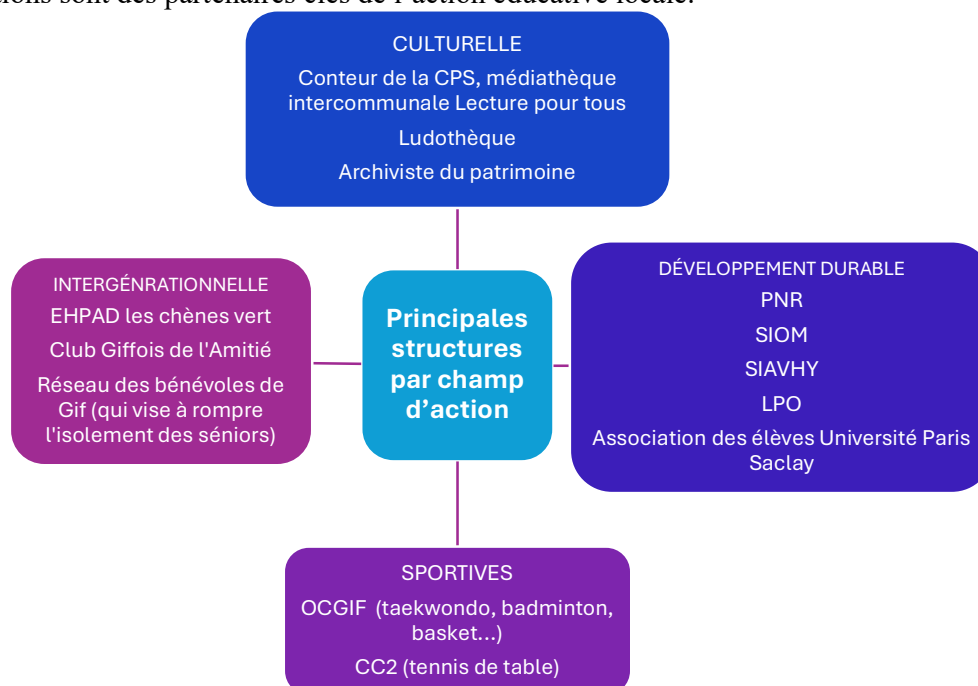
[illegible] sont des partenaires clés de l'action éducative locale.

CULTURELLE

Conteur de la CPS, médiathèque intercommunale Lecture pour tous

Ludothèque

Archiviste du patrimoine

INTERGÉNRATIONNELLE

EHPAD les chènes vert

Club Giffois de l'Amitié

Réseau des bénévoles de Gif (qui vise à rompre l'isolement des séniors)

Principales structures par champ d'action

DÉVELOPPEMENT DURABLE

PNR

SIOM

SIAVHY

LPO

Association des élèves Université Paris Saclay

SPORTIVES

OCGIF (taekwondo, badminton, basket...)

CC2 (tennis de table)